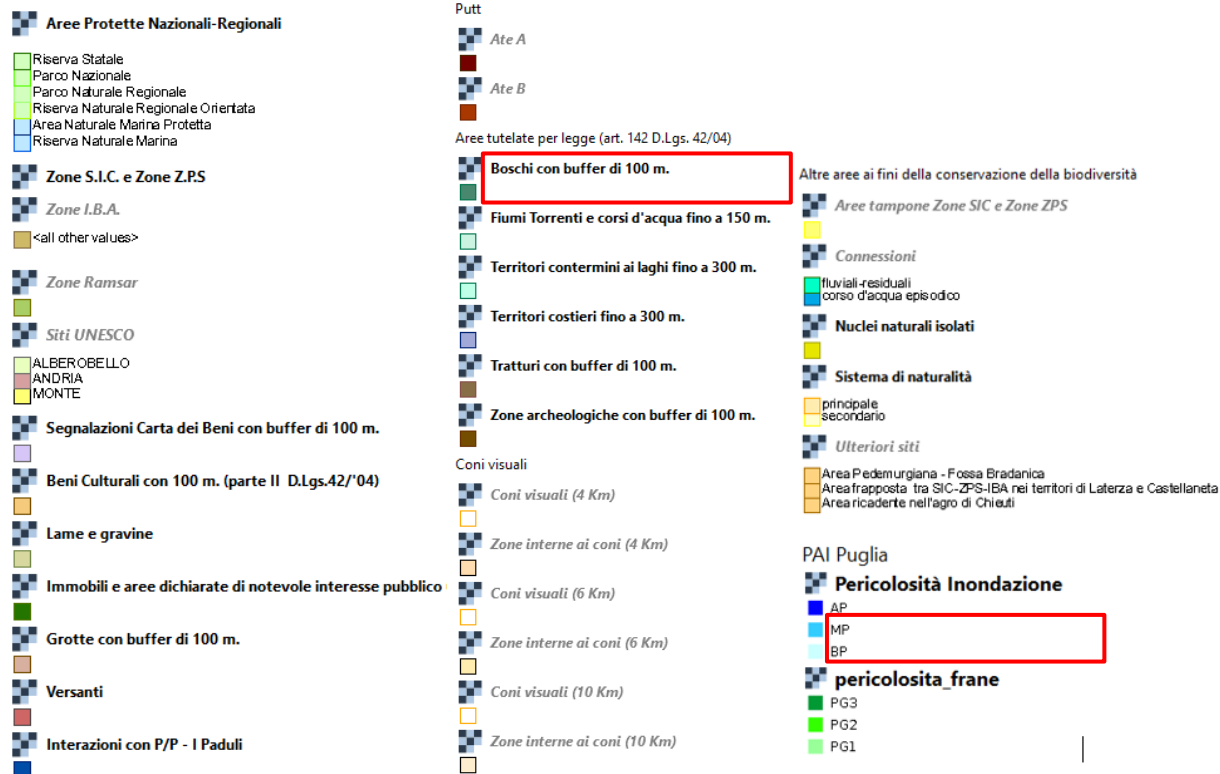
Aree Protette Nazionali-Regionali

Riserva Statale
Parco Nazionale
Parco Naturale Regionale
Riserva Naturale Regionale Orientata
Area Naturale Marina Protetta
Riserva Naturale Marina

Zone S.I.C. e Zone Z.P.S

Zone I.B.A.

<all other values>

Zone Ramsar

Siti UNESCO

ALBEROBELLO
ANDRIA
MONTE

Segnalazioni Carta dei Beni con buffer di 100 m.

Beni Culturali con 100 m. (parte II D.Lgs.42/'04)

Lame e gravine

Immobili e aree dichiarate di notevole interesse pubblico

Grotte con buffer di 100 m.

Versanti

Interazioni con P/P - I Paduli

Putt

Ate A

Ate B

Aree tutelate per legge (art. 142 D.Lgs. 42/04)

Boschi con buffer di 100 m.

Fiumi Torrenti e corsi d'acqua fino a 150 m.

Territori contermini ai laghi fino a 300 m.

Territori costieri fino a 300 m.

Tratturi con buffer di 100 m.

Zone archeologiche con buffer di 100 m.

Coni visuali

Coni visuali (4 Km)

Zone interne ai coni (4 Km)

Coni visuali (6 Km)

Zone interne ai coni (6 Km)

Coni visuali (10 Km)

Zone interne ai coni (10 Km)

Altre aree ai fini della conservazione della biodiversità

Aree tampone Zone SIC e Zone ZPS

Connessioni

fluviali-residuali
corso d'acqua episodico

Nuclei naturali isolati

Sistema di naturalità

principale
secondario

Ulteriori siti

Area Pedemurgiana - Fossa Bradanica
Area frapposta tra SIC-ZPS-IBA nei territori di Laterza e Castellaneta
Area ricadente nell'agro di Chieuti

PAI Puglia

Pericolosità Inondazione

AP
MP
BP

pericolosita_frane

PG3
PG2
PG1